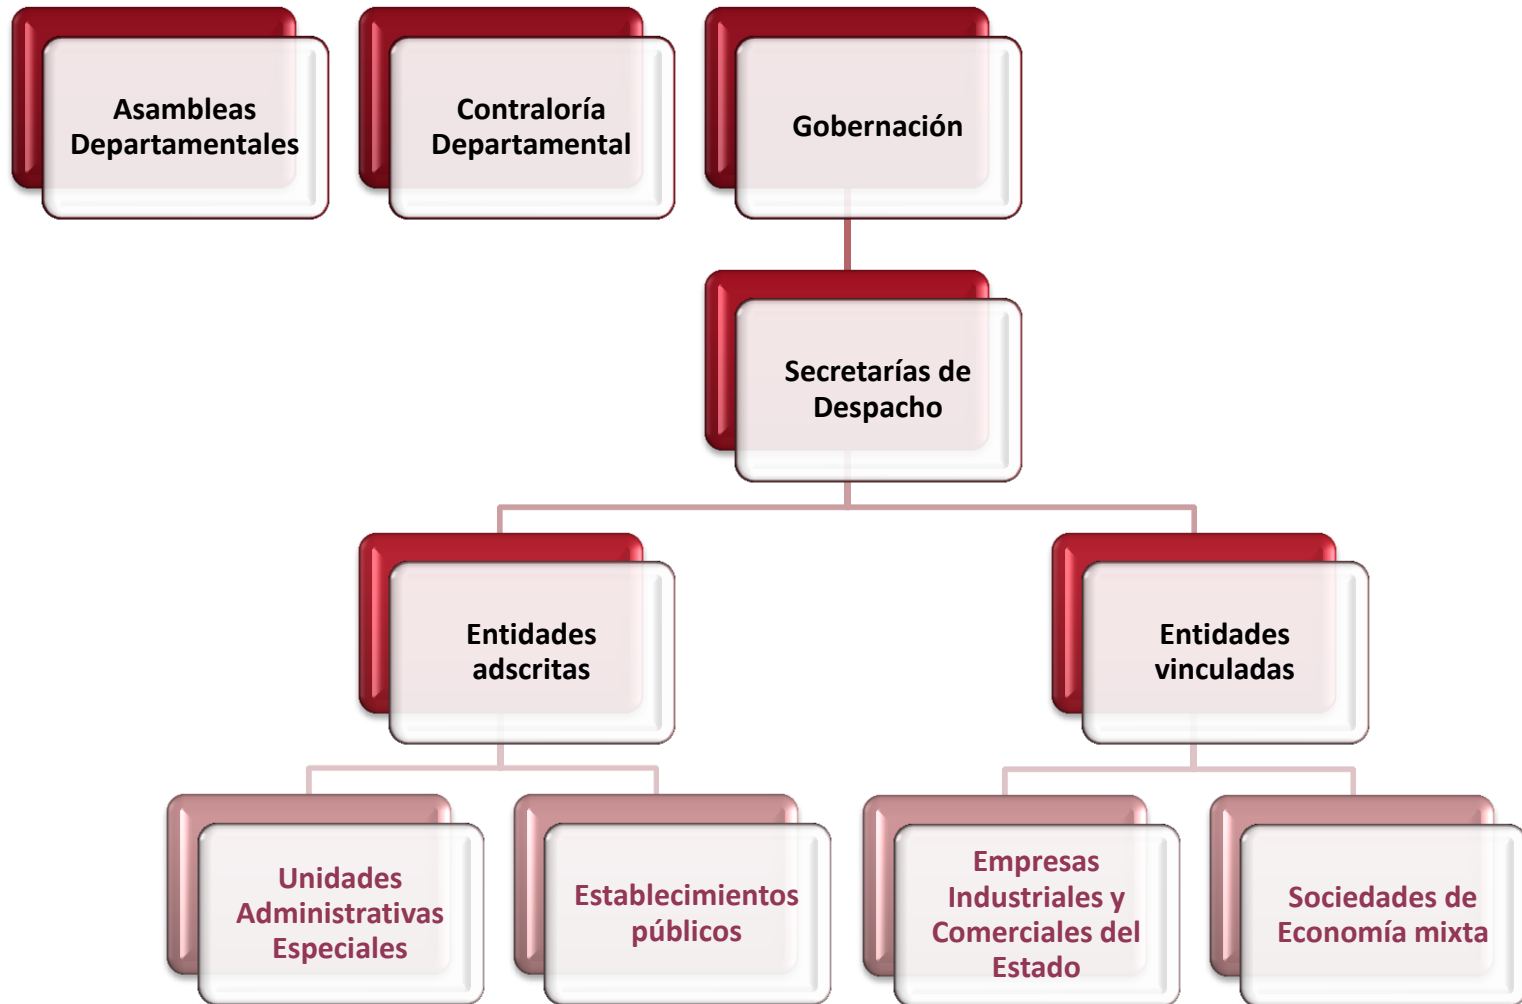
Asambleas Departamentales

Contraloría Departamental

Gobernación

Secretarías de Despacho

Entidades adscritas

Entidades vinculadas

Unidades Administrativas Especiales

Establecimientos públicos

Empresas Industriales y Comerciales del Estado

Sociedades de Economía mixta